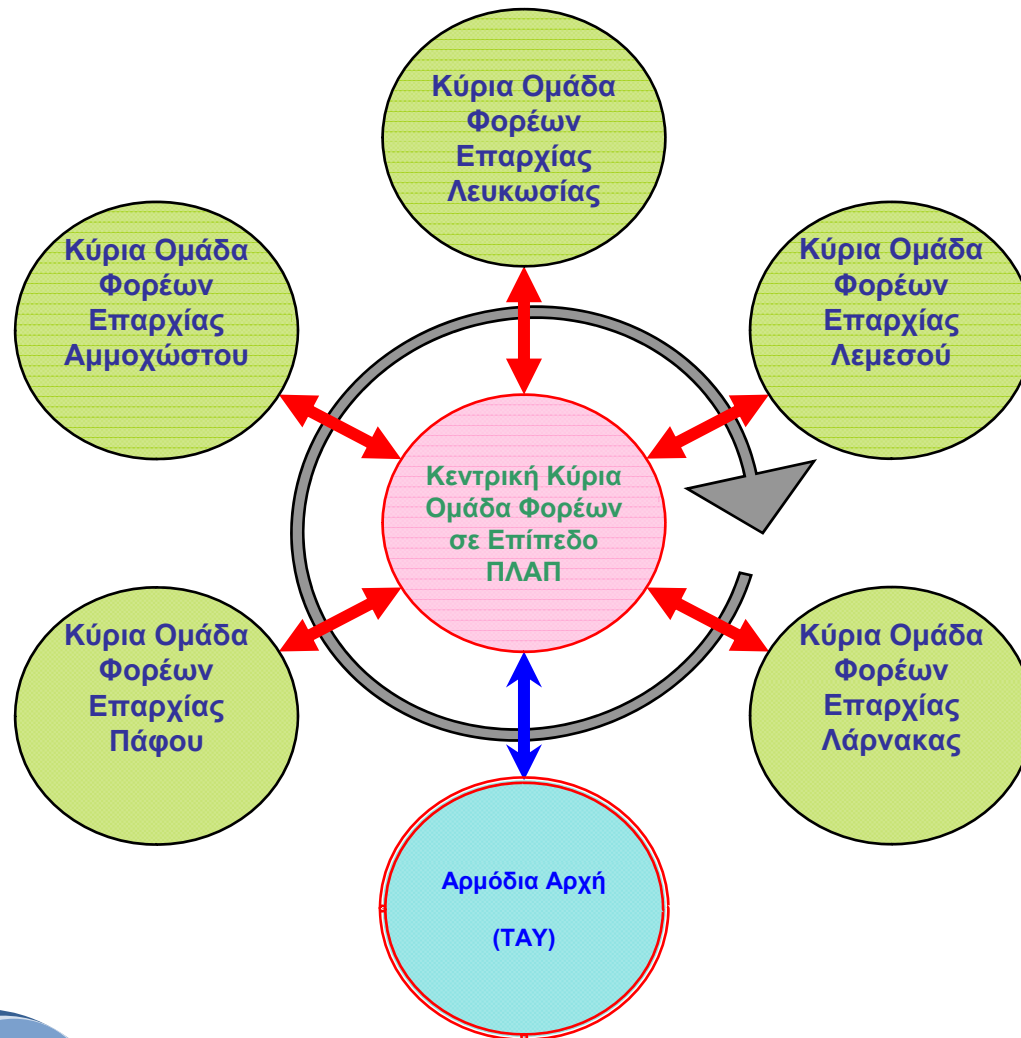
Κύρια Ομάδα Φορέων Επαρχίας Λευκωσίας

Κύρια Ομάδα Φορέων Επαρχίας Αμμοχώστου

Κύρια Ομάδα Φορέων Επαρχίας Λεμεσού

Κεντρική Κύρια Ομάδα Φορέων σε Επίπεδο ΠΛΑΠ

Κύρια Ομάδα Φορέων Επαρχίας Πάφου

Κύρια Ομάδα Φορέων Επαρχίας Λάρνακας

Αρμόδια Αρχή

(ΤΑΥ)